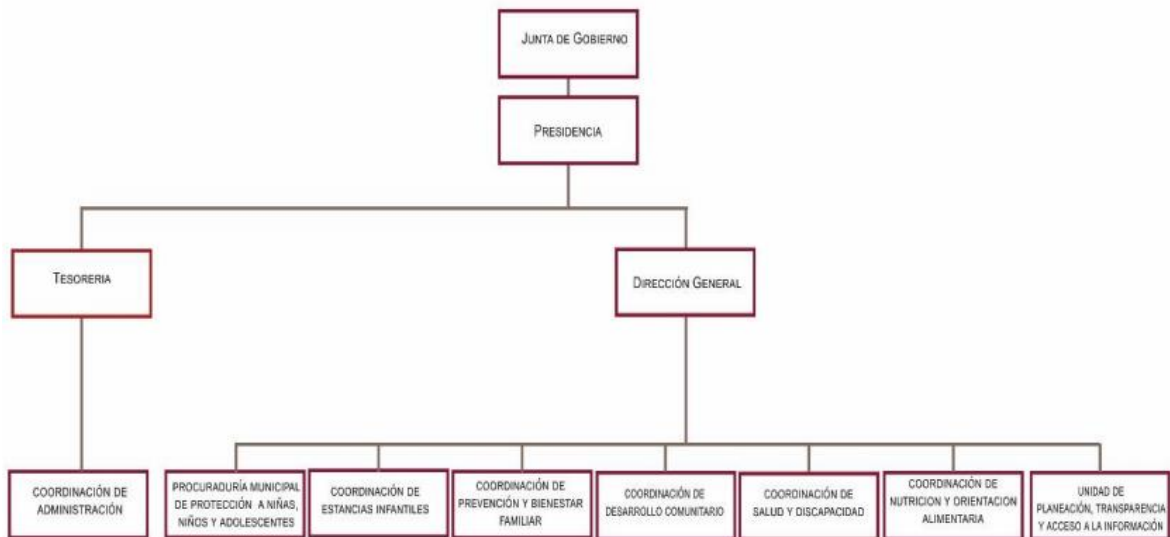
Junta de Gobierno

Presidencia

Tesoreria

Dirección General

COORDINACIÓN DE ADMINISTRACIÓN

PROCURADURÍA MUNICIPAL DE PROTECCIÓN A NIÑAS, NIÑOS Y ADOLESCENTES

COORDINACIÓN DE ESTANCIAS INFANTILES

COORDINACIÓN DE PREVENCIÓN Y BIENESTAR FAMILIAR

COORDINACIÓN DE DESARROLLO COMUNITARIO

COORDINACIÓN DE SALUD Y DISCAPACIDAD

COORDINACIÓN DE NUTRICION Y ORIENTACION ALIMENTARIA

UNIDAD DE PLANEACIÓN, TRANSPARENCIA Y ACCESO A LA INFORMACIÓN